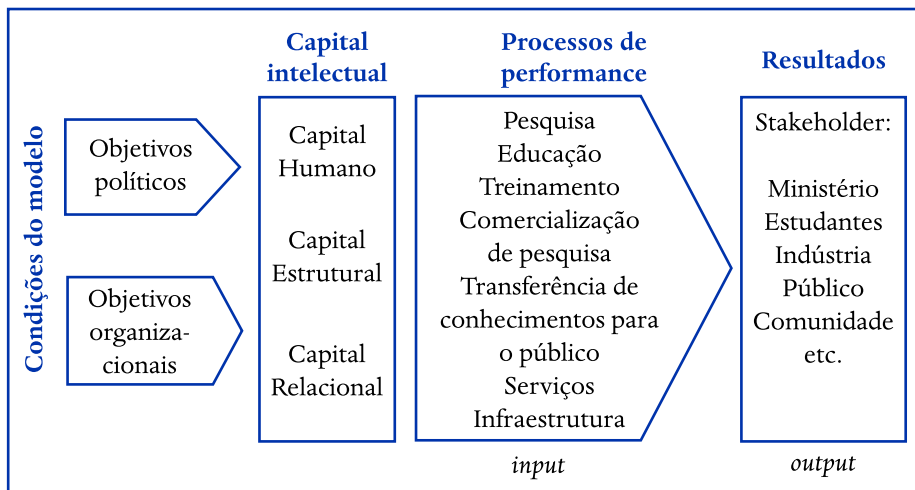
Condições do modelo

Objetivos políticos

Objetivos organiza-cionais

Capital intelectual

Capital Humano

Capital Estrutural

Capital Relacional

Processos de performance

Pesquisa
Educação
Treinamento
Comercialização de pesquisa
Transferência de conhecimentos para o público
Serviços
Infraestrutura

input

Resultados

Stakeholder:

Ministério
Estudantes
Indústria
Público
Comunidade
etc.

output